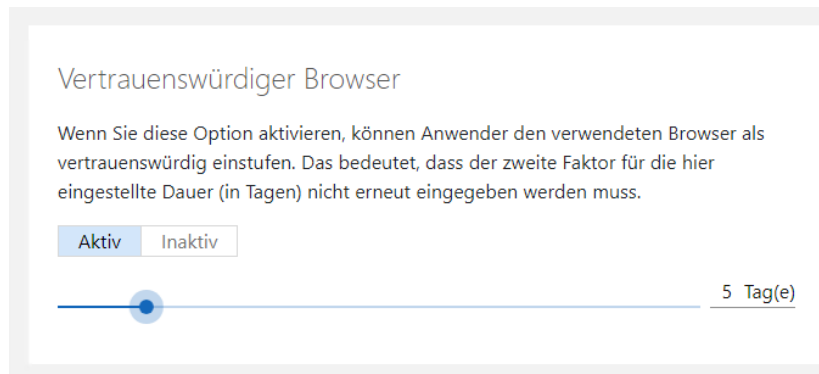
Vertrauenswürdiger Browser

Wenn Sie diese Option aktivieren, können Anwender den verwendeten Browser als vertrauenswürdig einstufen. Das bedeutet, dass der zweite Faktor für die hier eingestellte Dauer (in Tagen) nicht erneut eingegeben werden muss.

Aktiv Inaktiv

5 Tag(e)